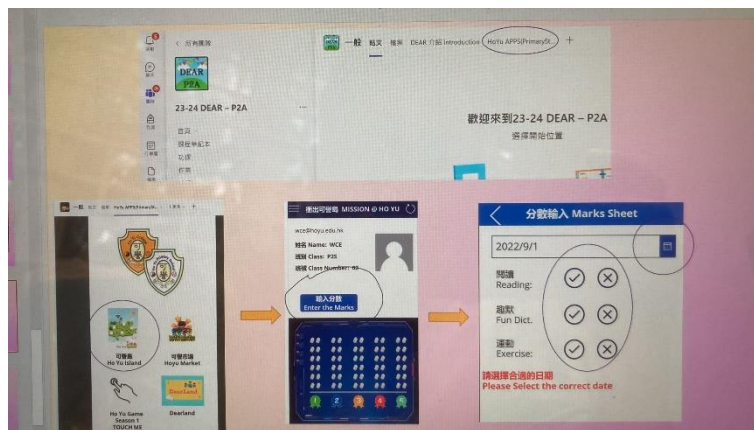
< 所有團隊

DEAR P2A

23-24 DEAR – P2A

首頁
課堂筆記本
功課
檔案

一般 貼文 檔案 DEAR 介紹 Introduction HoYu APPS(PrimarySt... +

歡迎來到23-24 DEAR – P2A
選擇開始位置

HoYu APPS(PrimarySt...

可譽島
Ho Yu Island

可譽市場
Hoyu Market

Ho Yu Game Season 1 TOUCH ME

Dearland

Dearland

挑出可譽島 MISSION @ HO YU

wce@hoyu.edu.hk
姓名 Name: WCE
班級 Class: P3S
班號 Class Number: 02

輸入分數
Enter the Marks

分數輸入 Marks Sheet

2022/9/1

閱讀
Reading:

趣默
Fun Dict.

運動
Exercise:

請選擇合適的日期
Please Select the correct date